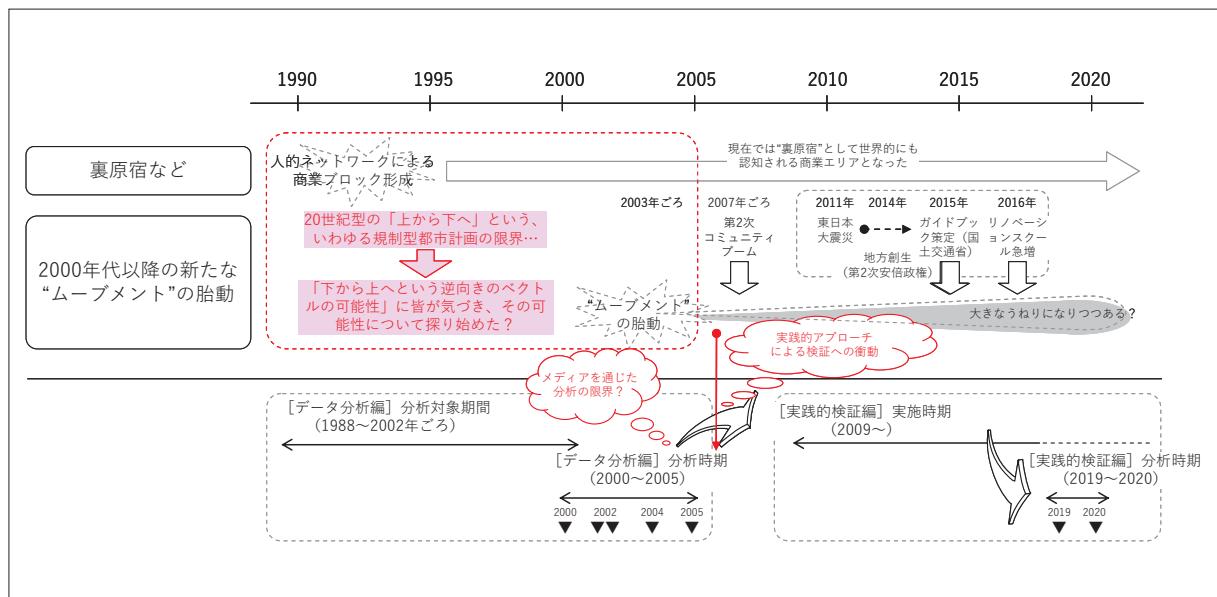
1990 1995 2000 2005 2010 2015 2020

裏原宿など

人的ネットワークによる商業ブロック形成

現在では"裏原宿"として世界的にも認知される商業エリアとなった

2000年代以降の新たな"ムーブメント"の胎動

20世紀型の「上から下へ」という、いわゆる規制型都市計画の限界…

「下から上へという逆向きのベクトルの可能性」に皆が気づき、その可能性について探り始めた？

2003年ごろ

"ムーブメント"の胎動

2007年ごろ
第2次コミュニティブーム

2011年 東日本大震災
2014年 地方創生（第2次安倍政権）
2015年 ガイドブック策定（国土交通省）
2016年 リノベーションスクール急増

大きなうねりになりつつある？

実践的アプローチによる検証への衝動

メディアを通じた分析の限界？

［データ分析編］分析対象期間（1988〜2002年ごろ）

［データ分析編］分析時期（2000〜2005）

2000 2002 2004 2005

［実践的検証編］実施時期（2009〜）

［実践的検証編］分析時期（2019〜2020）

2019 2020